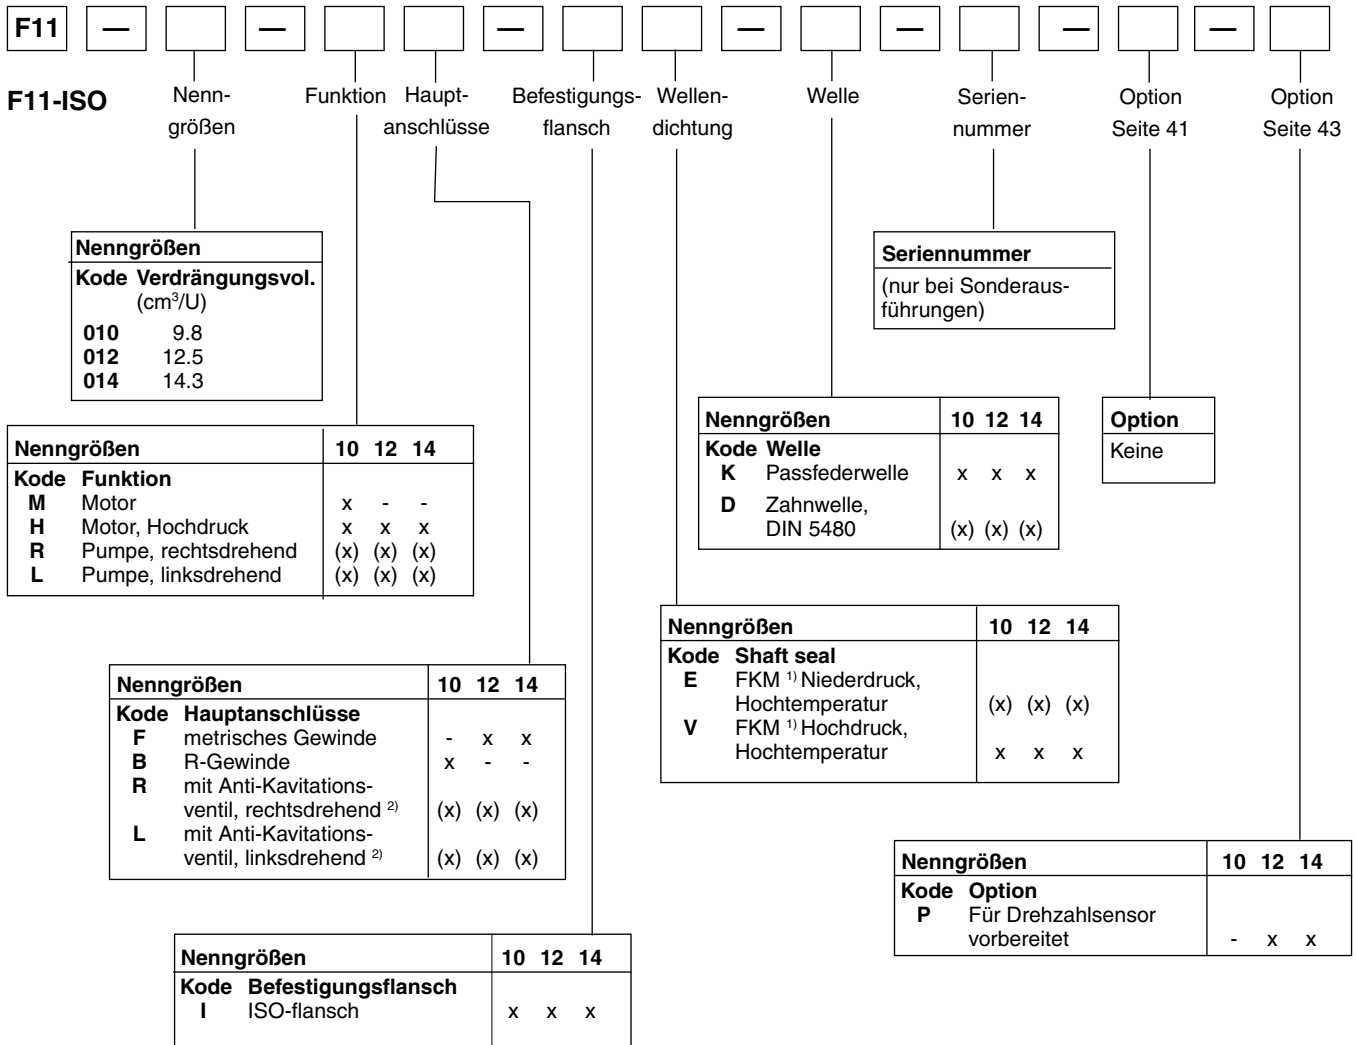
F11 — — — — — — —

F11-ISO

Nenngrößen | Funktion | Hauptanschlüsse | Befestigungsflansch | Wellendichtung | Welle | Seriennummer | Option Seite 41 | Option Seite 43

| Nenngrößen | |
|---|---|
| Kode | Verdrängungsvol. (cm$^3$/U) |
| 010 | 9.8 |
| 012 | 12.5 |
| 014 | 14.3 |

| Nenngrößen | | 10 | 12 | 14 |
|---|---|---|---|---|
| Kode | Funktion | | | |
| M | Motor | x | - | - |
| H | Motor, Hochdruck | x | x | x |
| R | Pumpe, rechtsdrehend | (x) | (x) | (x) |
| L | Pumpe, linksdrehend | (x) | (x) | (x) |

| Nenngrößen | | 10 | 12 | 14 |
|---|---|---|---|---|
| Kode | Hauptanschlüsse | | | |
| F | metrisches Gewinde | - | x | x |
| B | R-Gewinde | x | - | - |
| R | mit Anti-Kavitationsventil, rechtsdrehend $^{2)}$ | (x) | (x) | (x) |
| L | mit Anti-Kavitationsventil, linksdrehend $^{2)}$ | (x) | (x) | (x) |

| Nenngrößen | | 10 | 12 | 14 |
|---|---|---|---|---|
| Kode | Befestigungsflansch | | | |
| I | ISO-flansch | x | x | x |

| Nenngrößen | | 10 | 12 | 14 |
|---|---|---|---|---|
| Kode | Shaft seal | | | |
| E | FKM $^{1)}$ Niederdruck, Hochtemperatur | (x) | (x) | (x) |
| V | FKM $^{1)}$ Hochdruck, Hochtemperatur | x | x | x |

| Nenngrößen | | 10 | 12 | 14 |
|---|---|---|---|---|
| Kode | Welle | | | |
| K | Passfederwelle | x | x | x |
| D | Zahnwelle, DIN 5480 | (x) | (x) | (x) |

Seriennummer
(nur bei Sonderausführungen)

Option
Keine

| Nenngrößen | | 10 | 12 | 14 |
|---|---|---|---|---|
| Kode | Option | | | |
| P | Für Drehzahlsensor vorbereitet | - | x | x |